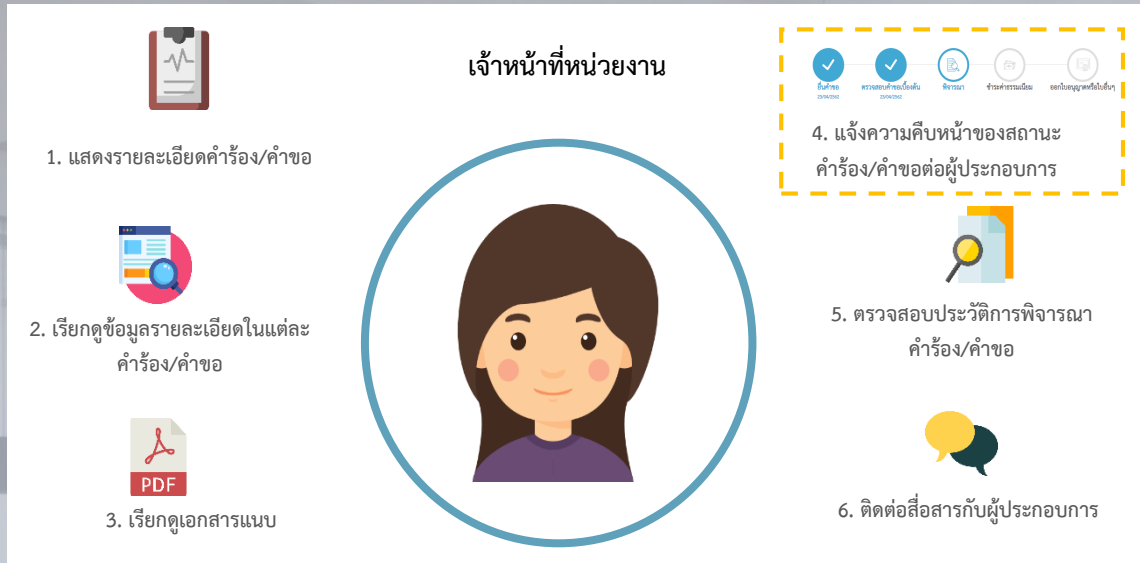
เจ้าหน้าที่หน่วยงาน

1. แสดงรายละเอียดคำร้อง/คำขอ

2. เรียกดูข้อมูลรายละเอียดในแต่ละคำร้อง/คำขอ

PDF

3. เรียกดูเอกสารแนบ

ยื่นคำขอ 25/04/2562 | ตรวจสอบคำขอเบื้องต้น 25/04/2562 | พิจารณา | ชำระค่าธรรมเนียม | ออกใบอนุญาตหรือใบอื่นๆ

4. แจ้งความคืบหน้าของสถานะคำร้อง/คำขอต่อผู้ประกอบการ

5. ตรวจสอบประวัติการพิจารณาคำร้อง/คำขอ

6. ติดต่อสื่อสารกับผู้ประกอบการ